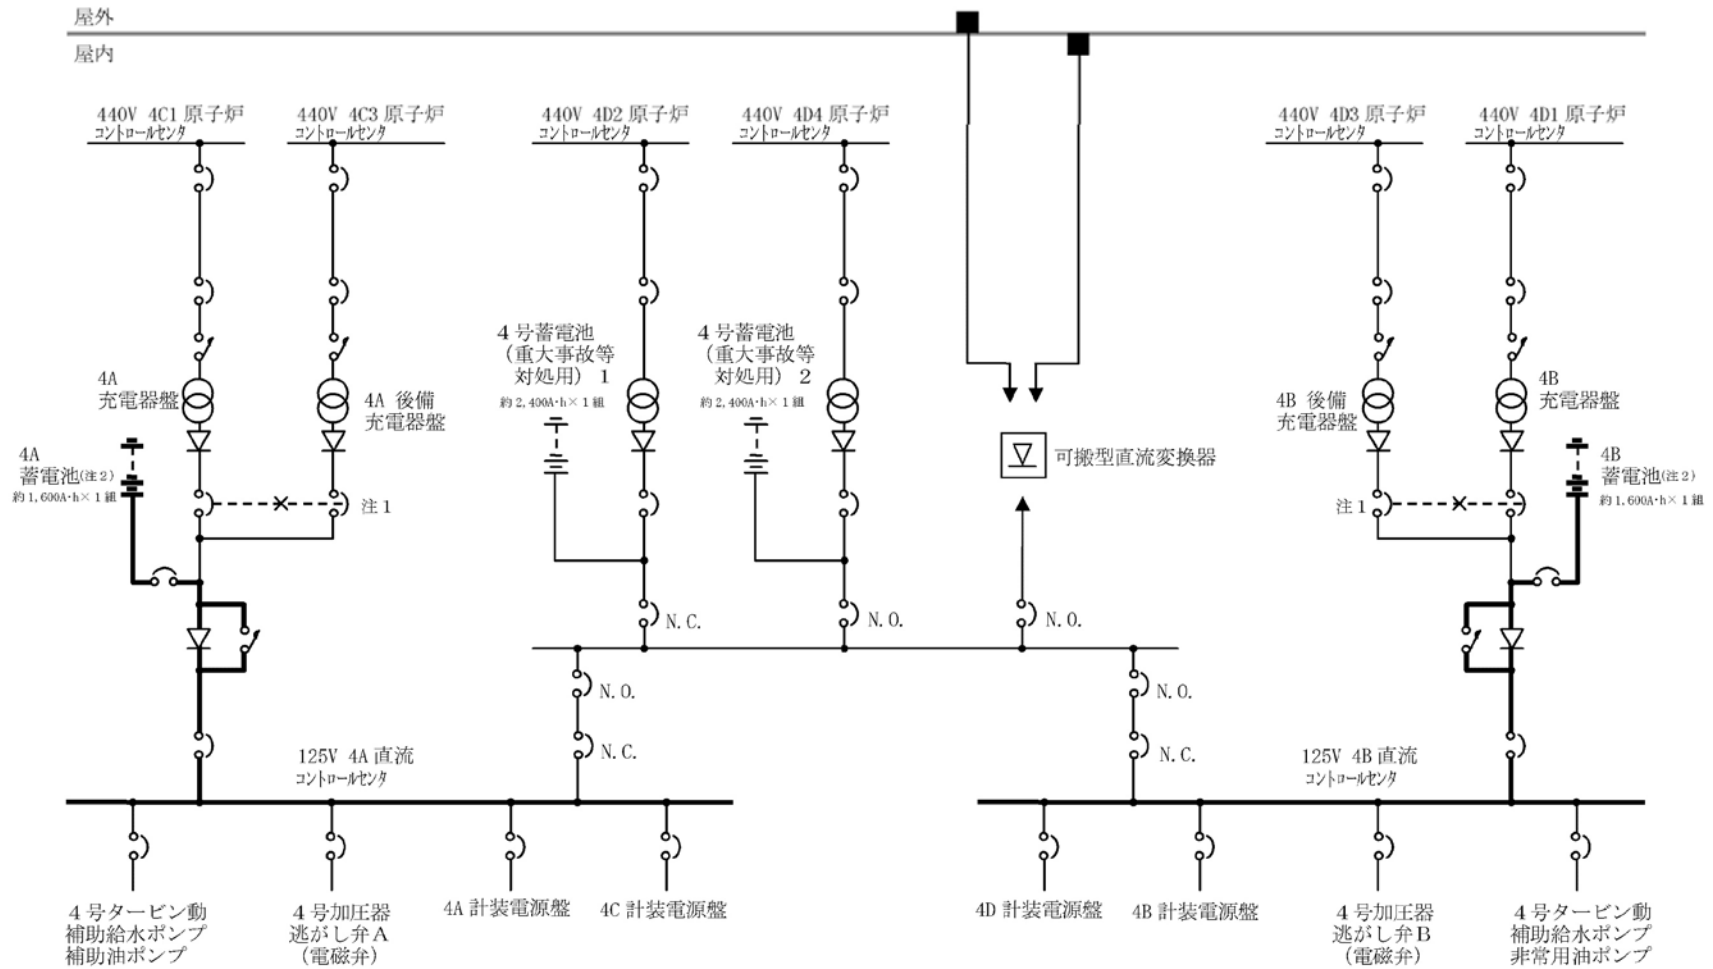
屋外

屋内

440V 4C1 原子炉 コントロールセンタ

440V 4C3 原子炉 コントロールセンタ

440V 4D2 原子炉 コントロールセンタ

440V 4D4 原子炉 コントロールセンタ

440V 4D3 原子炉 コントロールセンタ

440V 4D1 原子炉 コントロールセンタ

4号蓄電池 (重大事故等 対処用) 1
約2,400A·h×1組

4号蓄電池 (重大事故等 対処用) 2
約2,400A·h×1組

4A 充電器盤

4A 後備 充電器盤

4B 後備 充電器盤

4B 充電器盤

4A 蓄電池(注2)
約1,600A·h×1組

4B 蓄電池(注2)
約1,600A·h×1組

注1

注1

可搬型直流変換器

N.C.

N.O.

N.O.

N.O.

N.C.

N.O.

N.C.

125V 4A 直流 コントロールセンタ

125V 4B 直流 コントロールセンタ

4号タービン動 補助給水ポンプ 補助油ポンプ

4号加圧器 逃がし弁A (電磁弁)

4A 計装電源盤

4C 計装電源盤

4D 計装電源盤

4B 計装電源盤

4号加圧器 逃がし弁B (電磁弁)

4号タービン動 補助給水ポンプ 非常用油ポンプ